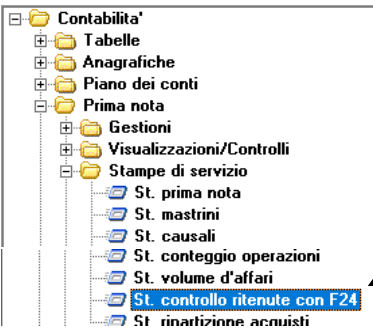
Contabilita'
Tabelle
Anagrafiche
Piano dei conti
Prima nota
Gestioni
Visualizzazioni/Controlli
Stampe di servizio
St. prima nota
St. mastrini
St. causali
St. conteggio operazioni
St. volume d'affari
St. controllo ritenute con F24
St. ripartizione acquisti